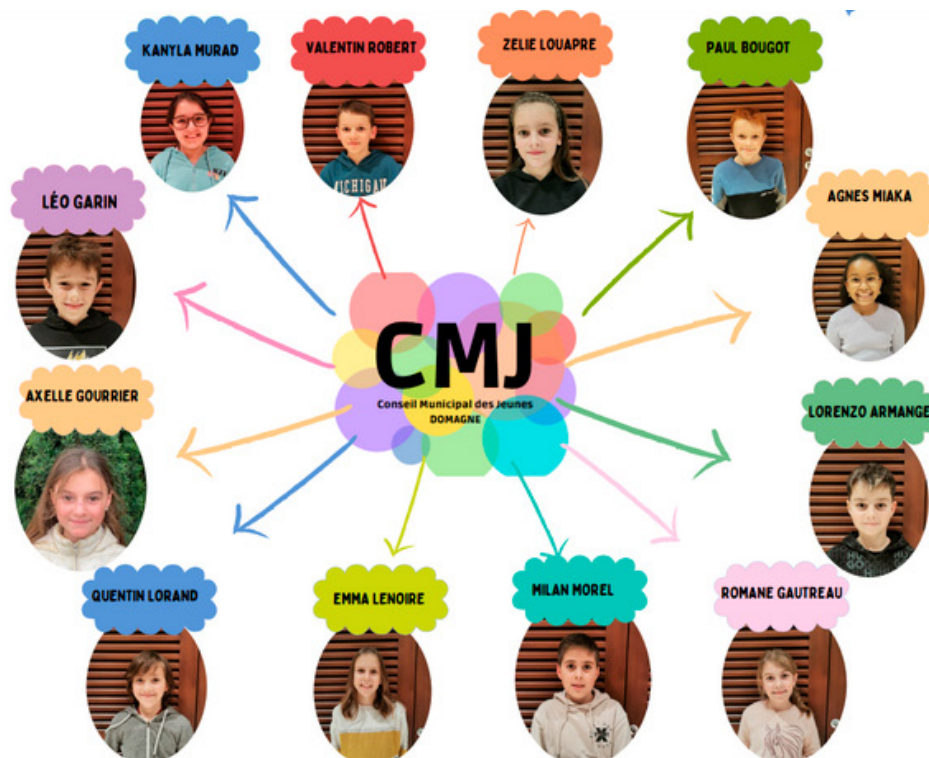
KANYLA MURAD

VALENTIN ROBERT

ZELIE LOUAPRE

PAUL BOUGOT

LÉO GARIN

AGNES MIAKA

CMJ

Conseil Municipal des Jeunes DOMAGNE

AXELLE GOURRIER

LORENZO ARMANGE

QUENTIN LORAND

EMMA LENOIRE

MILAN MOREL

ROMANE GAUTREAU